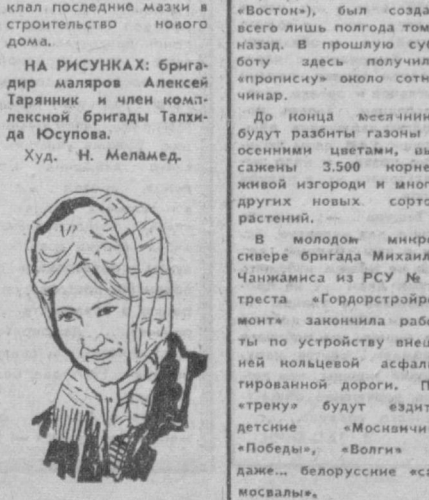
клал последние мазки в строительстве нового дома.

НА РИСУНКАХ: бригадир маляров Алексей Тарянник и член комплексной бригады Талхида Юсупова.

Худ. Н. Меламед.

«Восток»), был созда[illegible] всего лишь полгода том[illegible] назад. В прошлую су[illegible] боту здесь получил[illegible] «прописку» около сотн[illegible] чинар.

До конца месячник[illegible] будут разбиты газоны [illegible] осенними цветами, вы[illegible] сажены 3.500 корне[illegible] живой изгороди и мног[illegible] других новых сорто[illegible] растений.

В молодом микро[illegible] сивере бригада Михаил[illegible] Чанжамиса из РСУ № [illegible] треста «Гордорстройре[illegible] монт» закончила рабо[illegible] ты по устройству внеш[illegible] ней кольцевой асфаль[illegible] тированной дороги. П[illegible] «треку» будут ездит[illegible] детские «Москвичи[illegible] «Победы», «Волги» даже... белорусские «с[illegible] мосвалы».